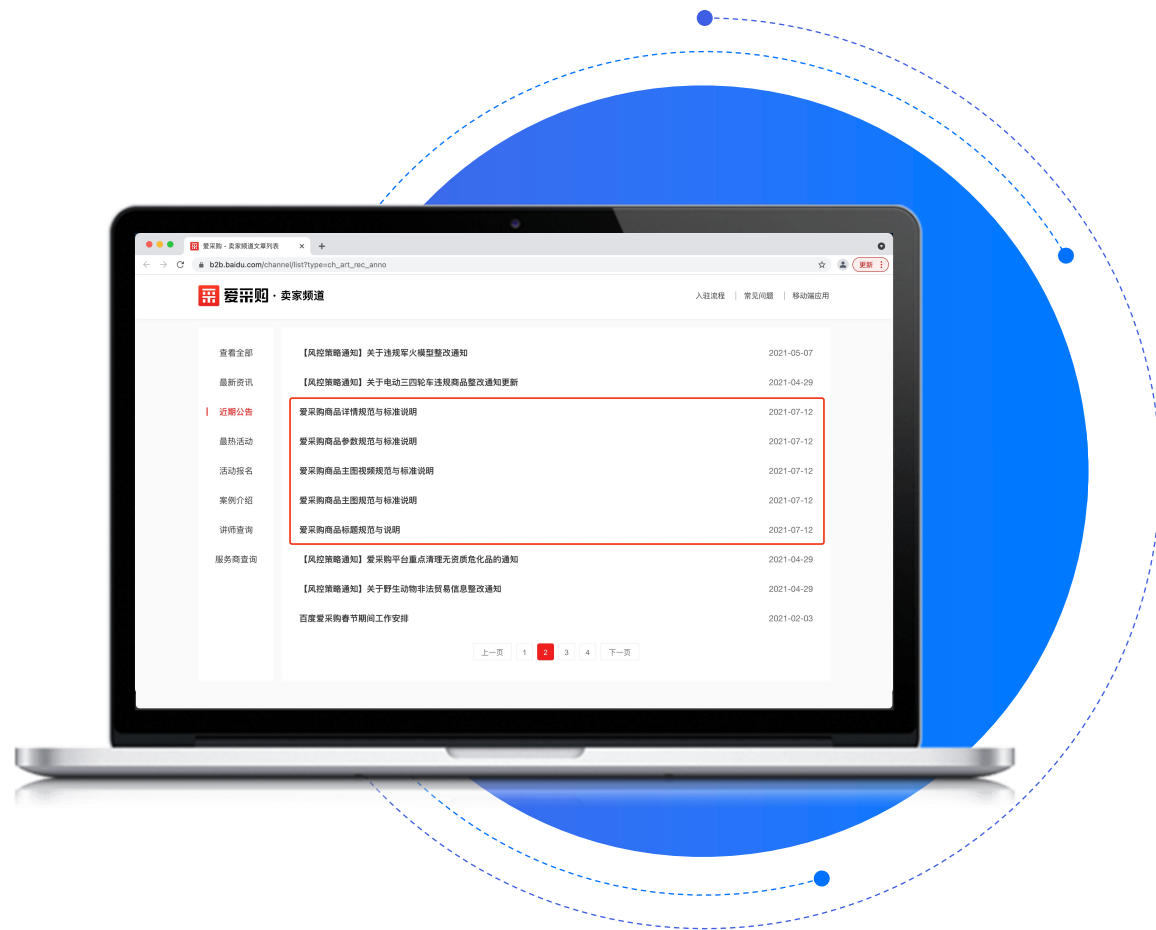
爱采购 - 卖家频道文章列表

b2b.baidu.com/channel/list?type=ch_art_rec_anno

更新

爱采购 · 卖家频道

入驻流程 | 常见问题 | 移动端应用

查看全部
最新资讯
近期公告
最热活动
活动报名
案例介绍
讲师查询
服务商查询

| | |
|---|---|
| 【风控策略通知】关于违规军火模型整改通知 | 2021-05-07 |
| 【风控策略通知】关于电动三四轮车违规商品整改通知更新 | 2021-04-29 |
| 爱采购商品详情规范与标准说明 | 2021-07-12 |
| 爱采购商品参数规范与标准说明 | 2021-07-12 |
| 爱采购商品主图视频规范与标准说明 | 2021-07-12 |
| 爱采购商品主图规范与标准说明 | 2021-07-12 |
| 爱采购商品标题规范与说明 | 2021-07-12 |
| 【风控策略通知】爱采购平台重点清理无资质危化品的通知 | 2021-04-29 |
| 【风控策略通知】关于野生动物非法贸易信息整改通知 | 2021-04-29 |
| 百度爱采购春节期间工作安排 | 2021-02-03 |

上一页 1 2 3 4 下一页